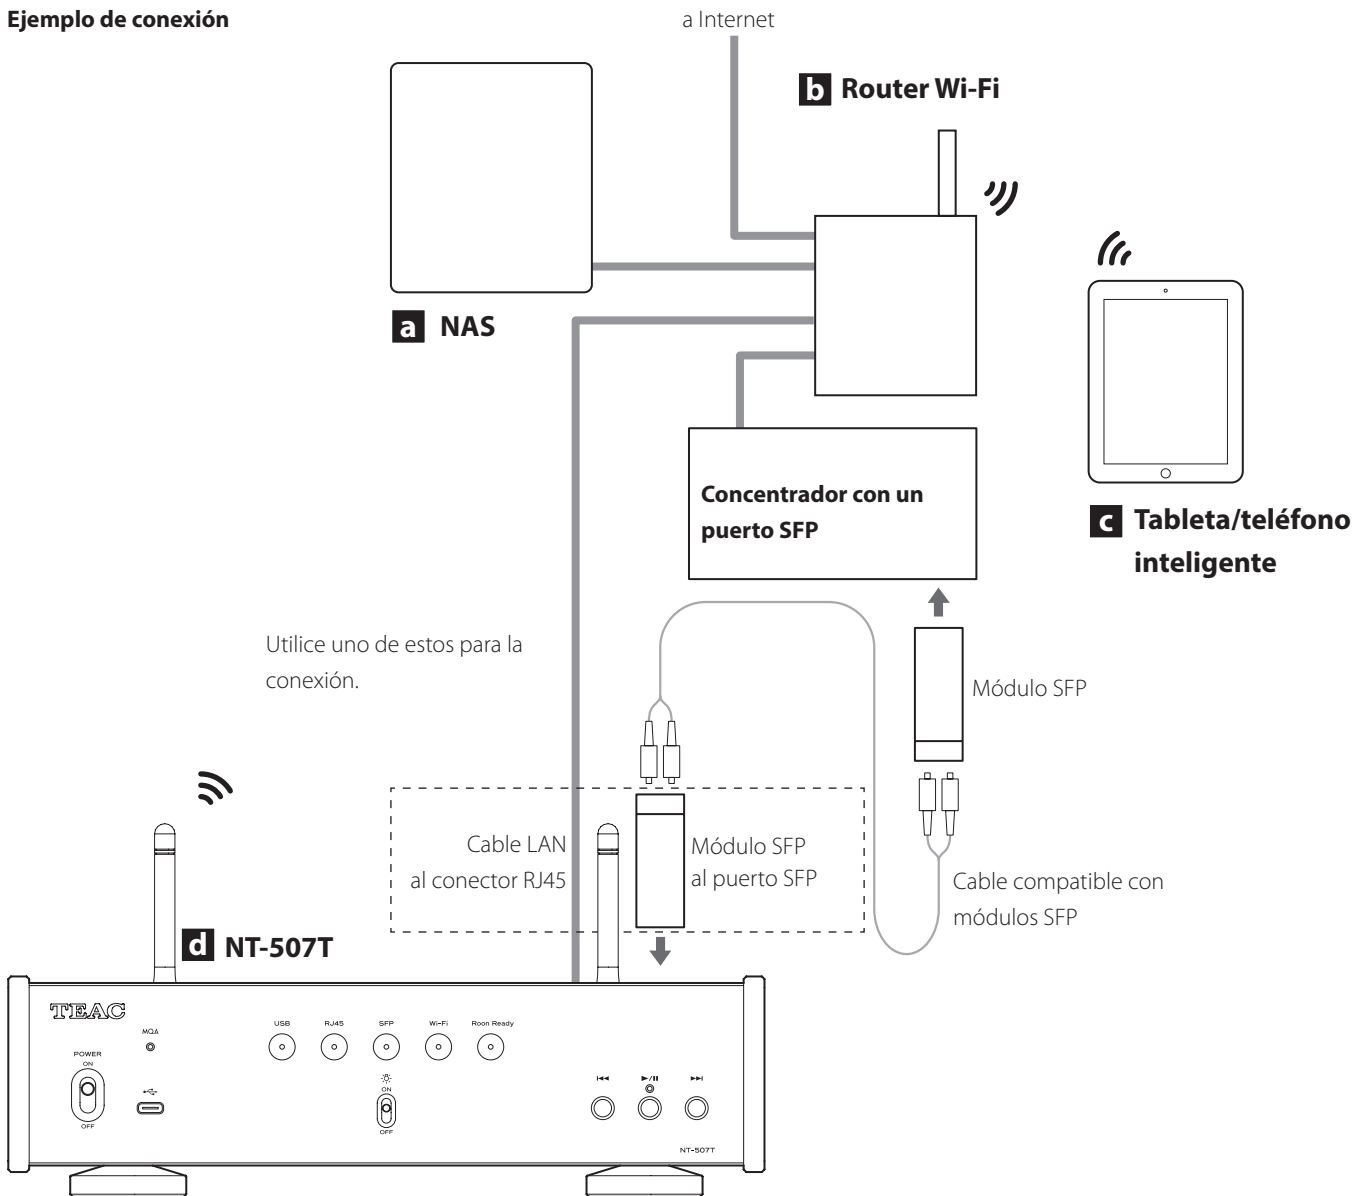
Ejemplo de conexión

a Internet

b Router Wi-Fi

a NAS

c Tableta/teléfono inteligente

Concentrador con un puerto SFP

Utilice uno de estos para la conexión.

Módulo SFP

Cable LAN al conector RJ45

Módulo SFP al puerto SFP

Cable compatible con módulos SFP

d NT-507T

TEAC

MQA

POWER
ON
OFF

USB
RJ45
SFP
Wi-Fi
Roon Ready

ON
OFF

⏮
▶/⏸
⏭

NT-507T